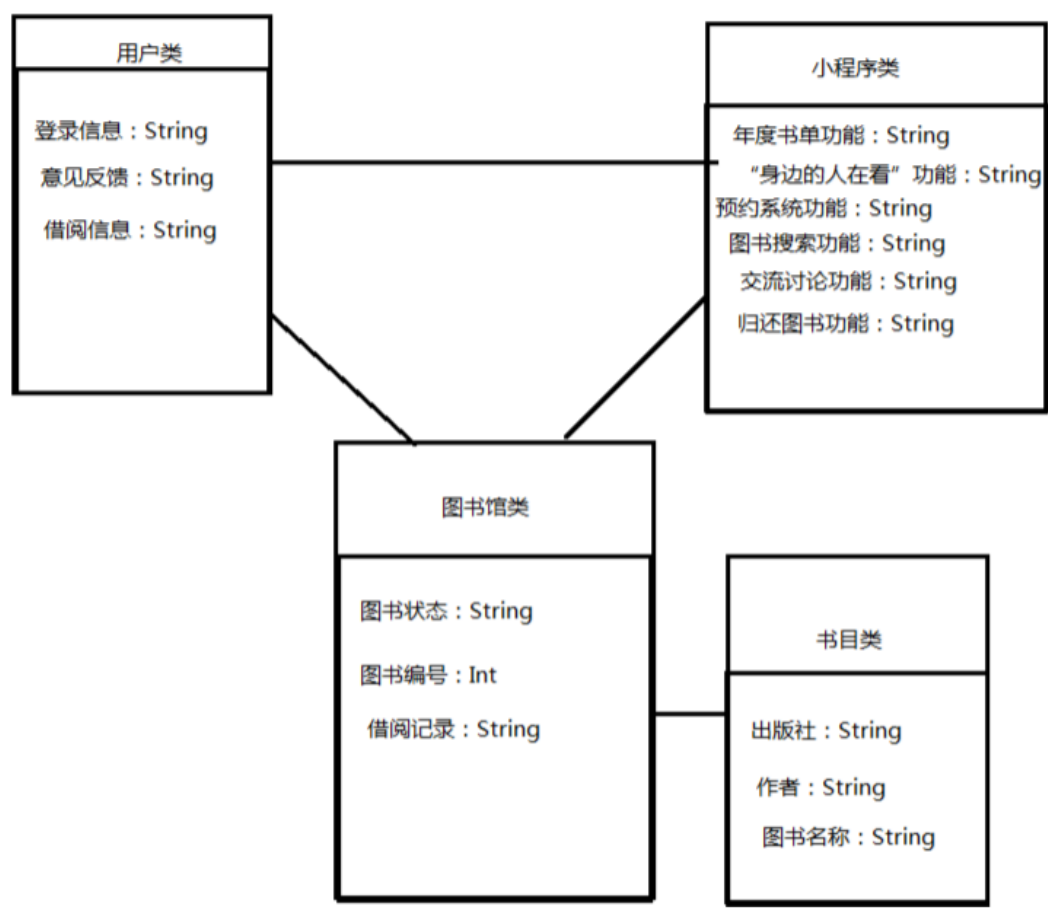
用户类

登录信息：String
意见反馈：String
借阅信息：String

小程序类

年度书单功能：String
"身边的人在看"功能：String
预约系统功能：String
图书搜索功能：String
交流讨论功能：String
归还图书功能：String

图书馆类

图书状态：String
图书编号：Int
借阅记录：String

书目类

出版社：String
作者：String
图书名称：String